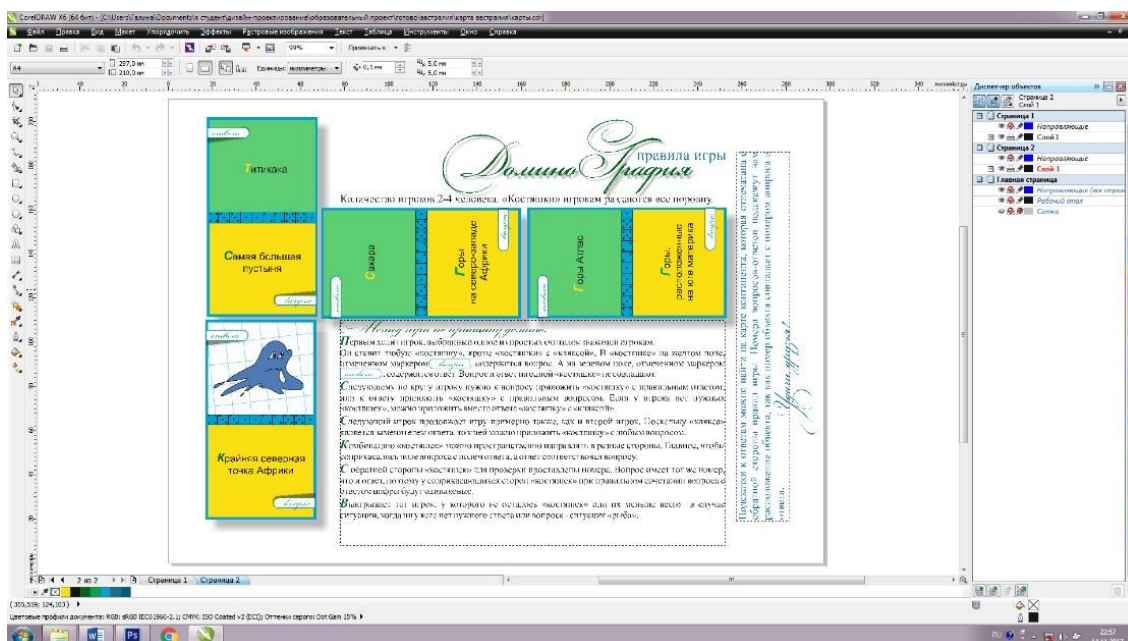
CorelDRAW X6 (64 бит) - [C:\Users\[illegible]\Documents\я студент\дизайн-проектирование\образовательный проект\готово\австралия\карта австралии\карты.cdr]

Файл Правка Вид Макет Упорядочить Эффекты Растровые изображения Текст Таблица Инструменты Окно Справка

A4

297,0 мм
210,0 мм

Единицы: миллиметры

0,1 мм

5,0 мм
5,0 мм

59%

Привязать к

миллиметры

Диспетчер объектов

Страница 2
Слой 1

Страница 1
Направляющие
Слой 1
Страница 2
Направляющие
Слой 1
Главная страница
Направляющие (все страницы)
Рабочий стол
Сетка

Домино Традиция
правила игры

Количество игроков 2-4 человека. «Костяшки» игрокам раздаются все поровну.

Титикака

Самая большая пустыня

Сахара

Горы на северо-западе Африки

Горы Атлас

Горы, расположенные на юге материка

Крайняя северная точка Африки

Meжду играть правилу домино.

Первым ходит игрок, выбранный одним из простых считалок, знакомых игрокам.
Он ставит любую «костяшку», кроме «костяшки» с «кляксой». В «костяшке» на желтом поле, отмеченном маркером, содержится вопрос. А на зеленом поле, отмеченном маркером, содержится ответ. Вопрос и ответ на одной «костяшке» не совпадают.
Следующему по кругу игроку нужно к вопросу приложить «костяшку» с подходящим ответом, или к ответу приложить «костяшку» с правильным вопросом. Если у игрока нет нужной «костяшки», можно приложить вместо ответа «костяшку» с «кляксой».
Следующий игрок продолжает игру примерно также, как и второй игрок. Поскольку «клякса» является заменителем ответа, то к ней можно приложить «костяшку» с любым вопросом.
Комбинацию «костяшек» можно пространственно направлять в разные стороны. Главное, чтобы соприкасались поле вопроса с полем ответа, а ответ соответствовал вопросу.
С обратной стороны «костяшек» для проверки проставлены номера. Вопрос имеет тот же номер, что и ответ, поэтому у соприкасающихся сторон «костяшек» при правильном сочетании вопроса с ответом цифры будут одинаковые.
Выигрывает тот игрок, у которого не осталось «костяшек» или их меньше всего - в случае ситуации, когда ни у кого нет нужного ответа или вопроса - ситуация «рыба».

Подсказки к ответам можно найти на карте материка, которая спрятана с обратной стороны правил игры. Номера вопросов-ответов подскажут расположение объекта, так как номер объекта совпадает с номером вопроса-ответа.

Удачи в игре!

2 из 2   Страница 1   Страница 2

(359,559; 124,103)

Цветовые профили документа: RGB: sRGB IEC61966-2.1; CMYK: ISO Coated v2 (ECI); Оттенки серого: Dot Gain 15%

22:57